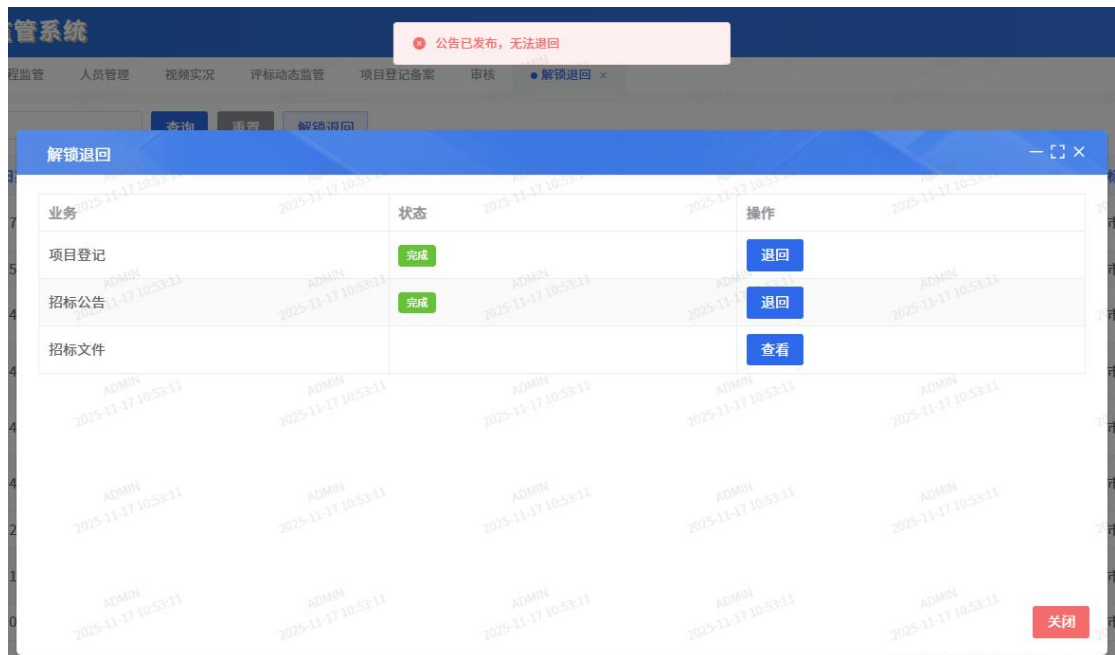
管系统

公告已发布，无法退回

程监管　人员管理　视频实况　评标动态监管　项目登记备案　审核　● 解锁退回 ×

查询　重置　解锁退回

解锁退回

| 业务 | 状态 | 操作 |
|---|---|---|
| 项目登记 | 完成 | 退回 |
| 招标公告 | 完成 | 退回 |
| 招标文件 | | 查看 |

ADMIN 2025-11-17 10:53:11

关闭